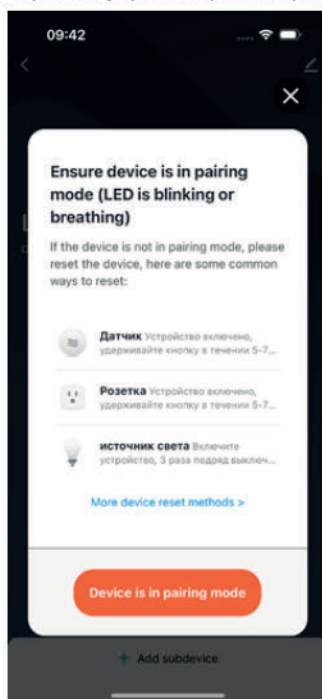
09:42

Ensure device is in pairing mode (LED is blinking or breathing)

If the device is not in pairing mode, please reset the device, here are some common ways to reset:

Датчик Устройство включено, удерживайте кнопку в течении 5-7...

Розетка Устройство включено, удерживайте кнопку в течении 5-7...

источник света Включите устройство, 3 раза подряд выключ...

More device reset methods >

Device is in pairing mode

+ Add subdevice